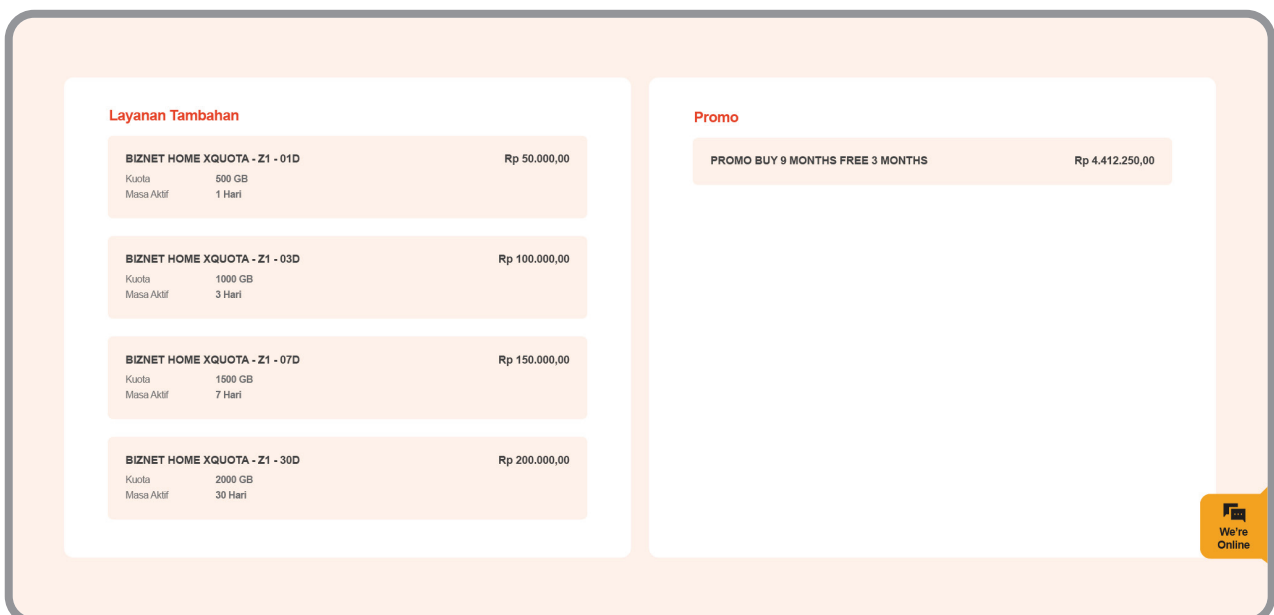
Layanan Tambahan

BIZNET HOME XQUOTA - Z1 - 01D
Rp 50.000,00
Kuota 500 GB
Masa Aktif 1 Hari

BIZNET HOME XQUOTA - Z1 - 03D
Rp 100.000,00
Kuota 1000 GB
Masa Aktif 3 Hari

BIZNET HOME XQUOTA - Z1 - 07D
Rp 150.000,00
Kuota 1500 GB
Masa Aktif 7 Hari

BIZNET HOME XQUOTA - Z1 - 30D
Rp 200.000,00
Kuota 2000 GB
Masa Aktif 30 Hari

Promo

PROMO BUY 9 MONTHS FREE 3 MONTHS
Rp 4.412.250,00

We're Online